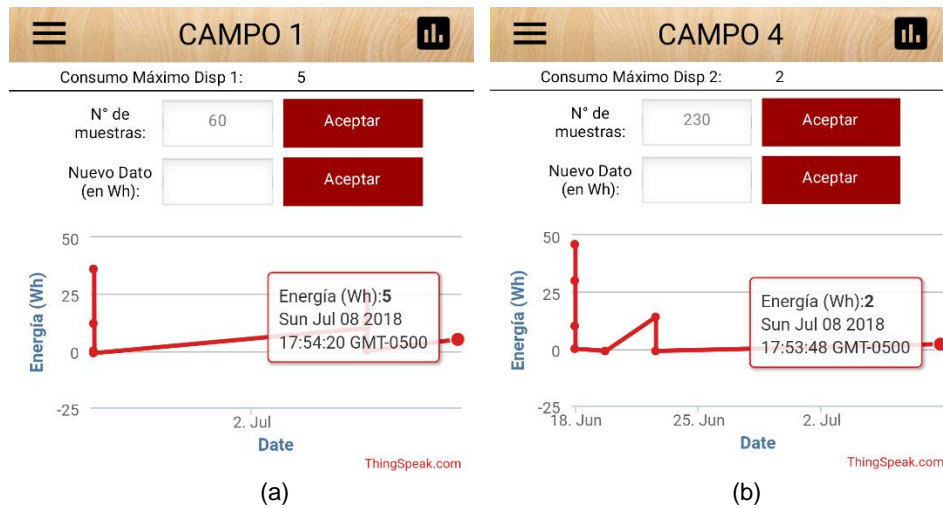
CAMPO 1

Consumo Máximo Disp 1: 5

N° de muestras: 60 Aceptar

Nuevo Dato (en Wh): Aceptar

50
25
0
-25
Energía (Wh)

Energía (Wh):**5**
Sun Jul 08 2018
17:54:20 GMT-0500

2. Jul
Date

ThingSpeak.com

(a)

CAMPO 4

Consumo Máximo Disp 2: 2

N° de muestras: 230 Aceptar

Nuevo Dato (en Wh): Aceptar

50
25
0
-25
Energía (Wh)

Energía (Wh):**2**
Sun Jul 08 2018
17:53:48 GMT-0500

18. Jun 25. Jun 2. Jul
Date

ThingSpeak.com

(b)